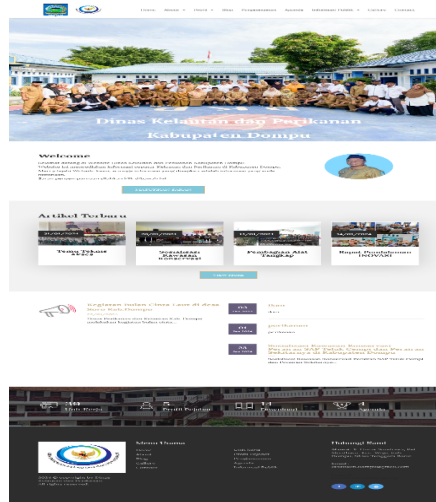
Home Berita Profil Blog Pengaduan Survey Informasi Publik Galeri Kontak

Dinas Kelautan dan Perikanan Kabupaten Dompu

Welcome

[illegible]

Selengkapnya

Artikel Terbaru

Temu Teknis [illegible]

Sosialisasi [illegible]

Penyaluran Alat Tangkap

Rapat Pembahasan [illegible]

Lihat Semua

Kegiatan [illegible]

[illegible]

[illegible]

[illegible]

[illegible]

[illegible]

Dinas Kelautan dan Perikanan Kabupaten Dompu

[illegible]

19 Unit Kerja

5 Profil Pejabat

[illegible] Download

4 Survey

Menu Utama

Hubungi Kami

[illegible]